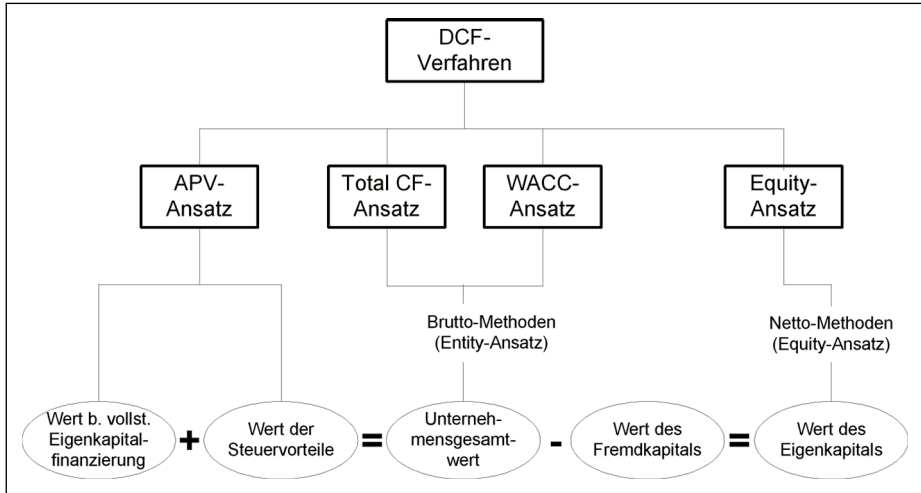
DCF-Verfahren

APV-Ansatz

Total CF-Ansatz

WACC-Ansatz

Equity-Ansatz

Brutto-Methoden (Entity-Ansatz)

Netto-Methoden (Equity-Ansatz)

Wert b. vollst. Eigenkapitalfinanzierung + Wert der Steuervorteile = Unternehmensgesamtwert - Wert des Fremdkapitals = Wert des Eigenkapitals